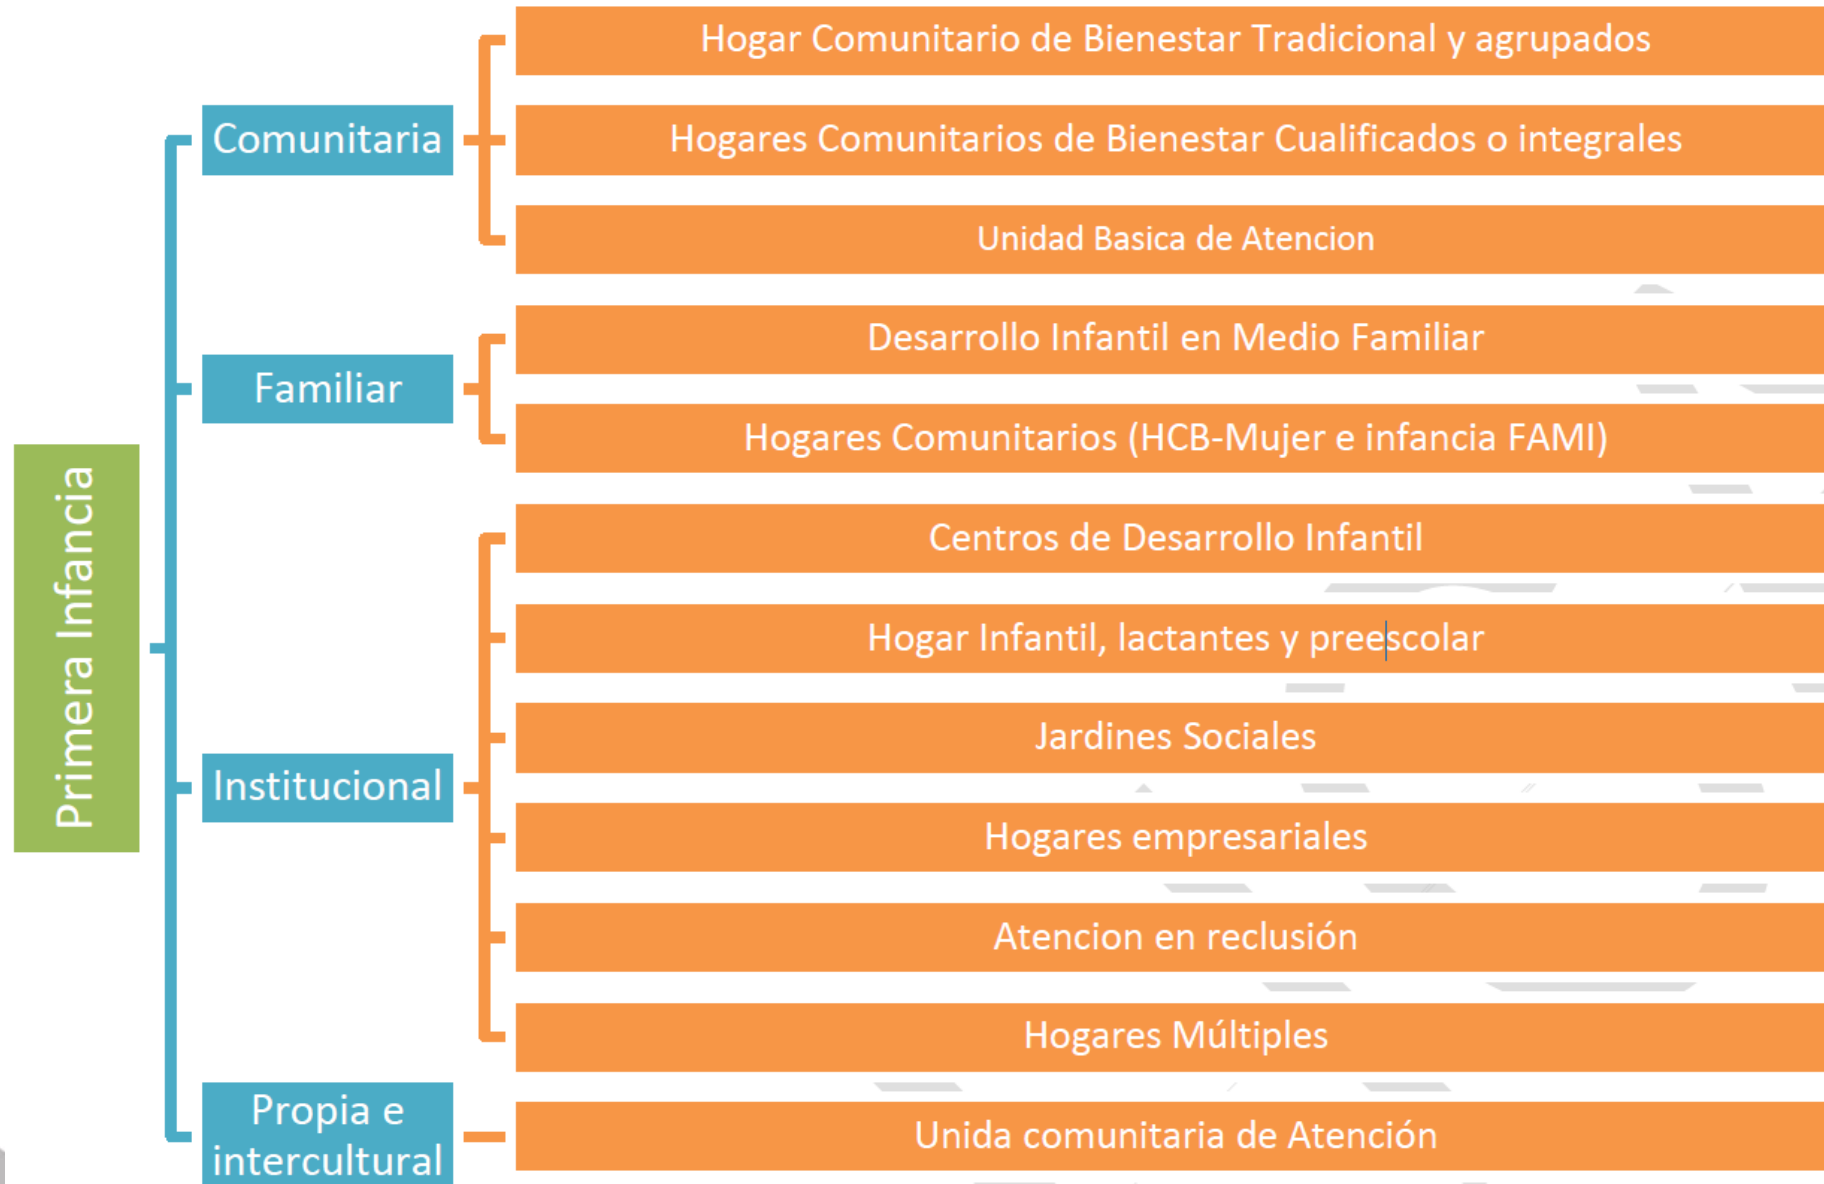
Primera Infancia

Comunitaria
Hogar Comunitario de Bienestar Tradicional y agrupados
Hogares Comunitarios de Bienestar Cualificados o integrales
Unidad Basica de Atencion

Familiar
Desarrollo Infantil en Medio Familiar
Hogares Comunitarios (HCB-Mujer e infancia FAMI)

Institucional
Centros de Desarrollo Infantil
Hogar Infantil, lactantes y preescolar
Jardines Sociales
Hogares empresariales
Atencion en reclusión
Hogares Múltiples

Propia e intercultural
Unida comunitaria de Atención